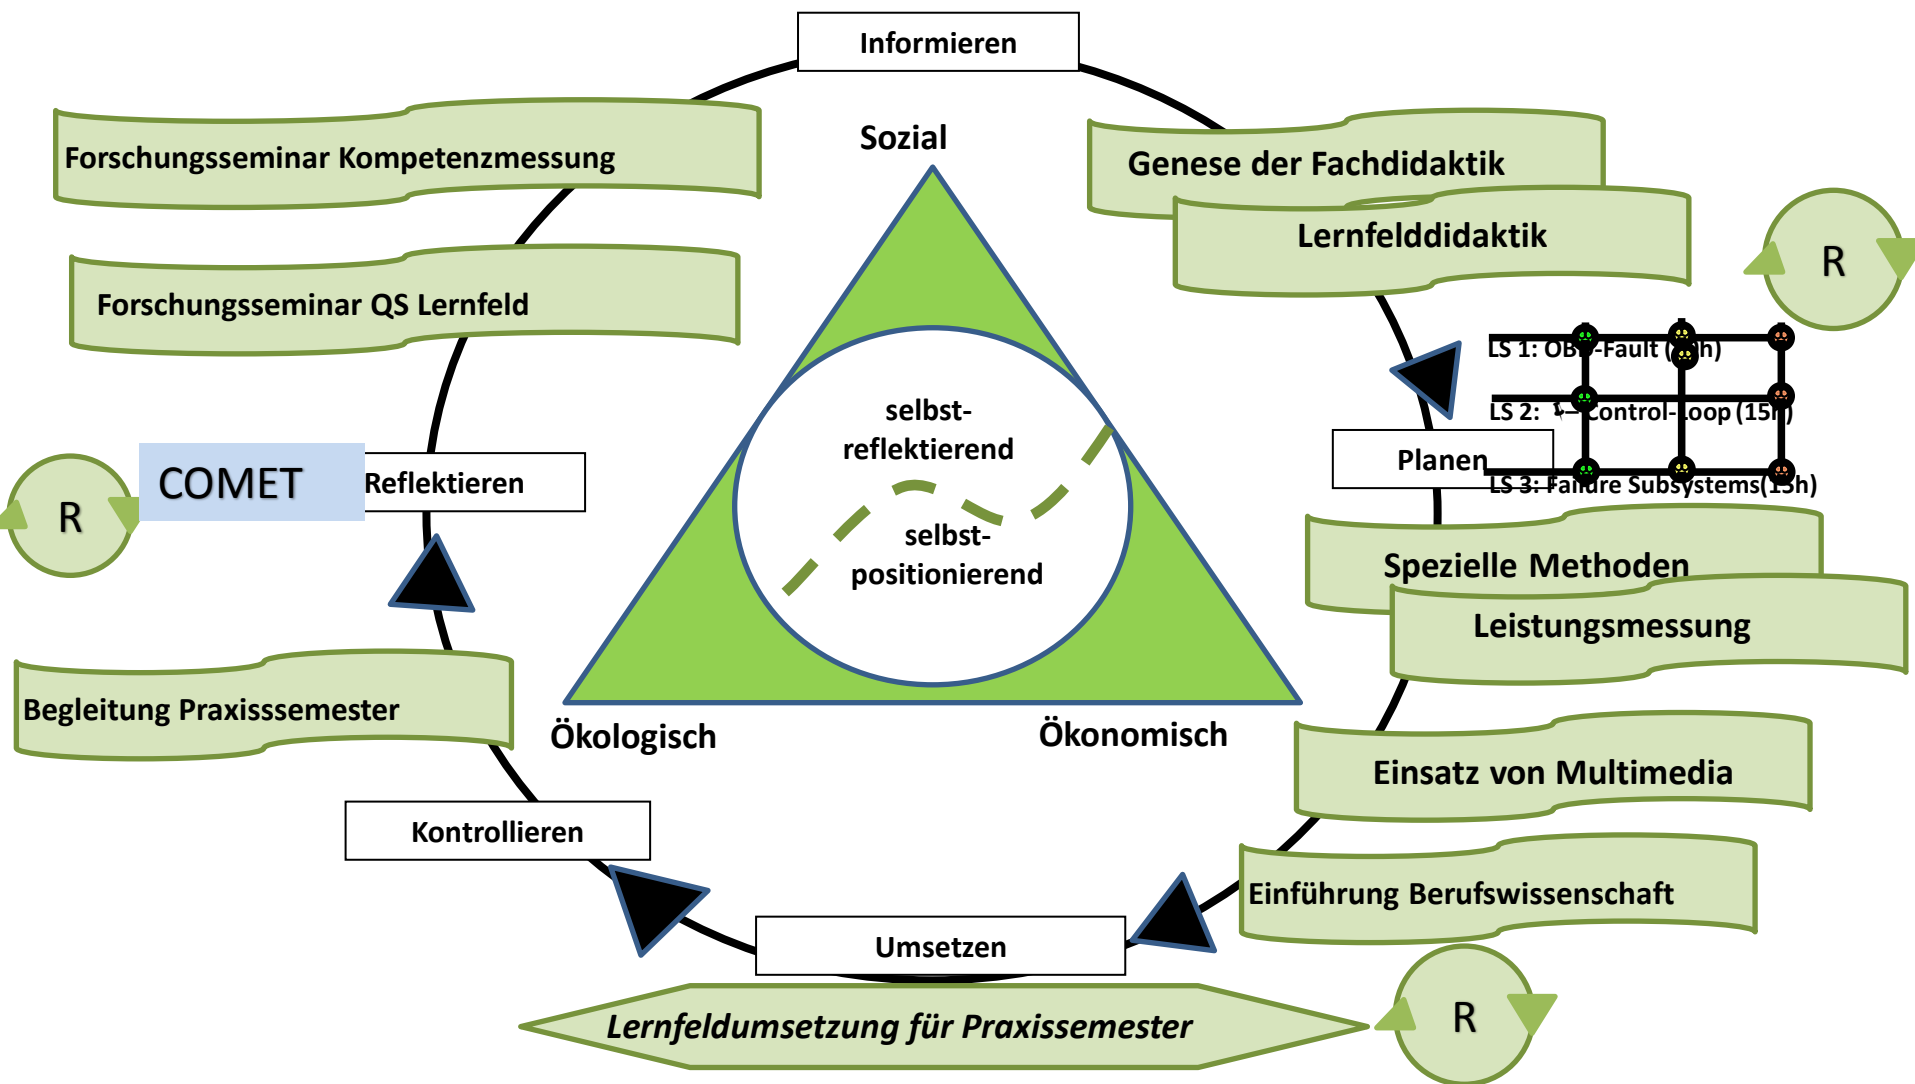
Informieren

Sozial

Forschungsseminar Kompetenzmessung

Genese der Fachdidaktik

Lernfelddidaktik

R

Forschungsseminar QS Lernfeld

LS 1: OB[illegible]-Fault ([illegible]h)

LS 2: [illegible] Control-Loop (15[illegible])

Planen

LS 3: Fail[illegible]re Subsystems(1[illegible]h)

selbst-reflektierend

selbst-positionierend

R

COMET

Reflektieren

Spezielle Methoden

Leistungsmessung

Begleitung Praxisssemester

Ökologisch

Ökonomisch

Einsatz von Multimedia

Kontrollieren

Einführung Berufswissenschaft

Umsetzen

Lernfeldumsetzung für Praxissemester

R